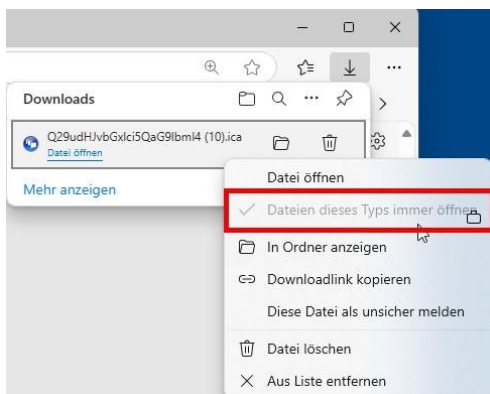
Downloads

Q29udHJvbGxlci5QaG9lbml4 (10).ica
Datei öffnen

Mehr anzeigen

Datei öffnen
Dateien dieses Typs immer öffnen
In Ordner anzeigen
Downloadlink kopieren
Diese Datei als unsicher melden
Datei löschen
Aus Liste entfernen